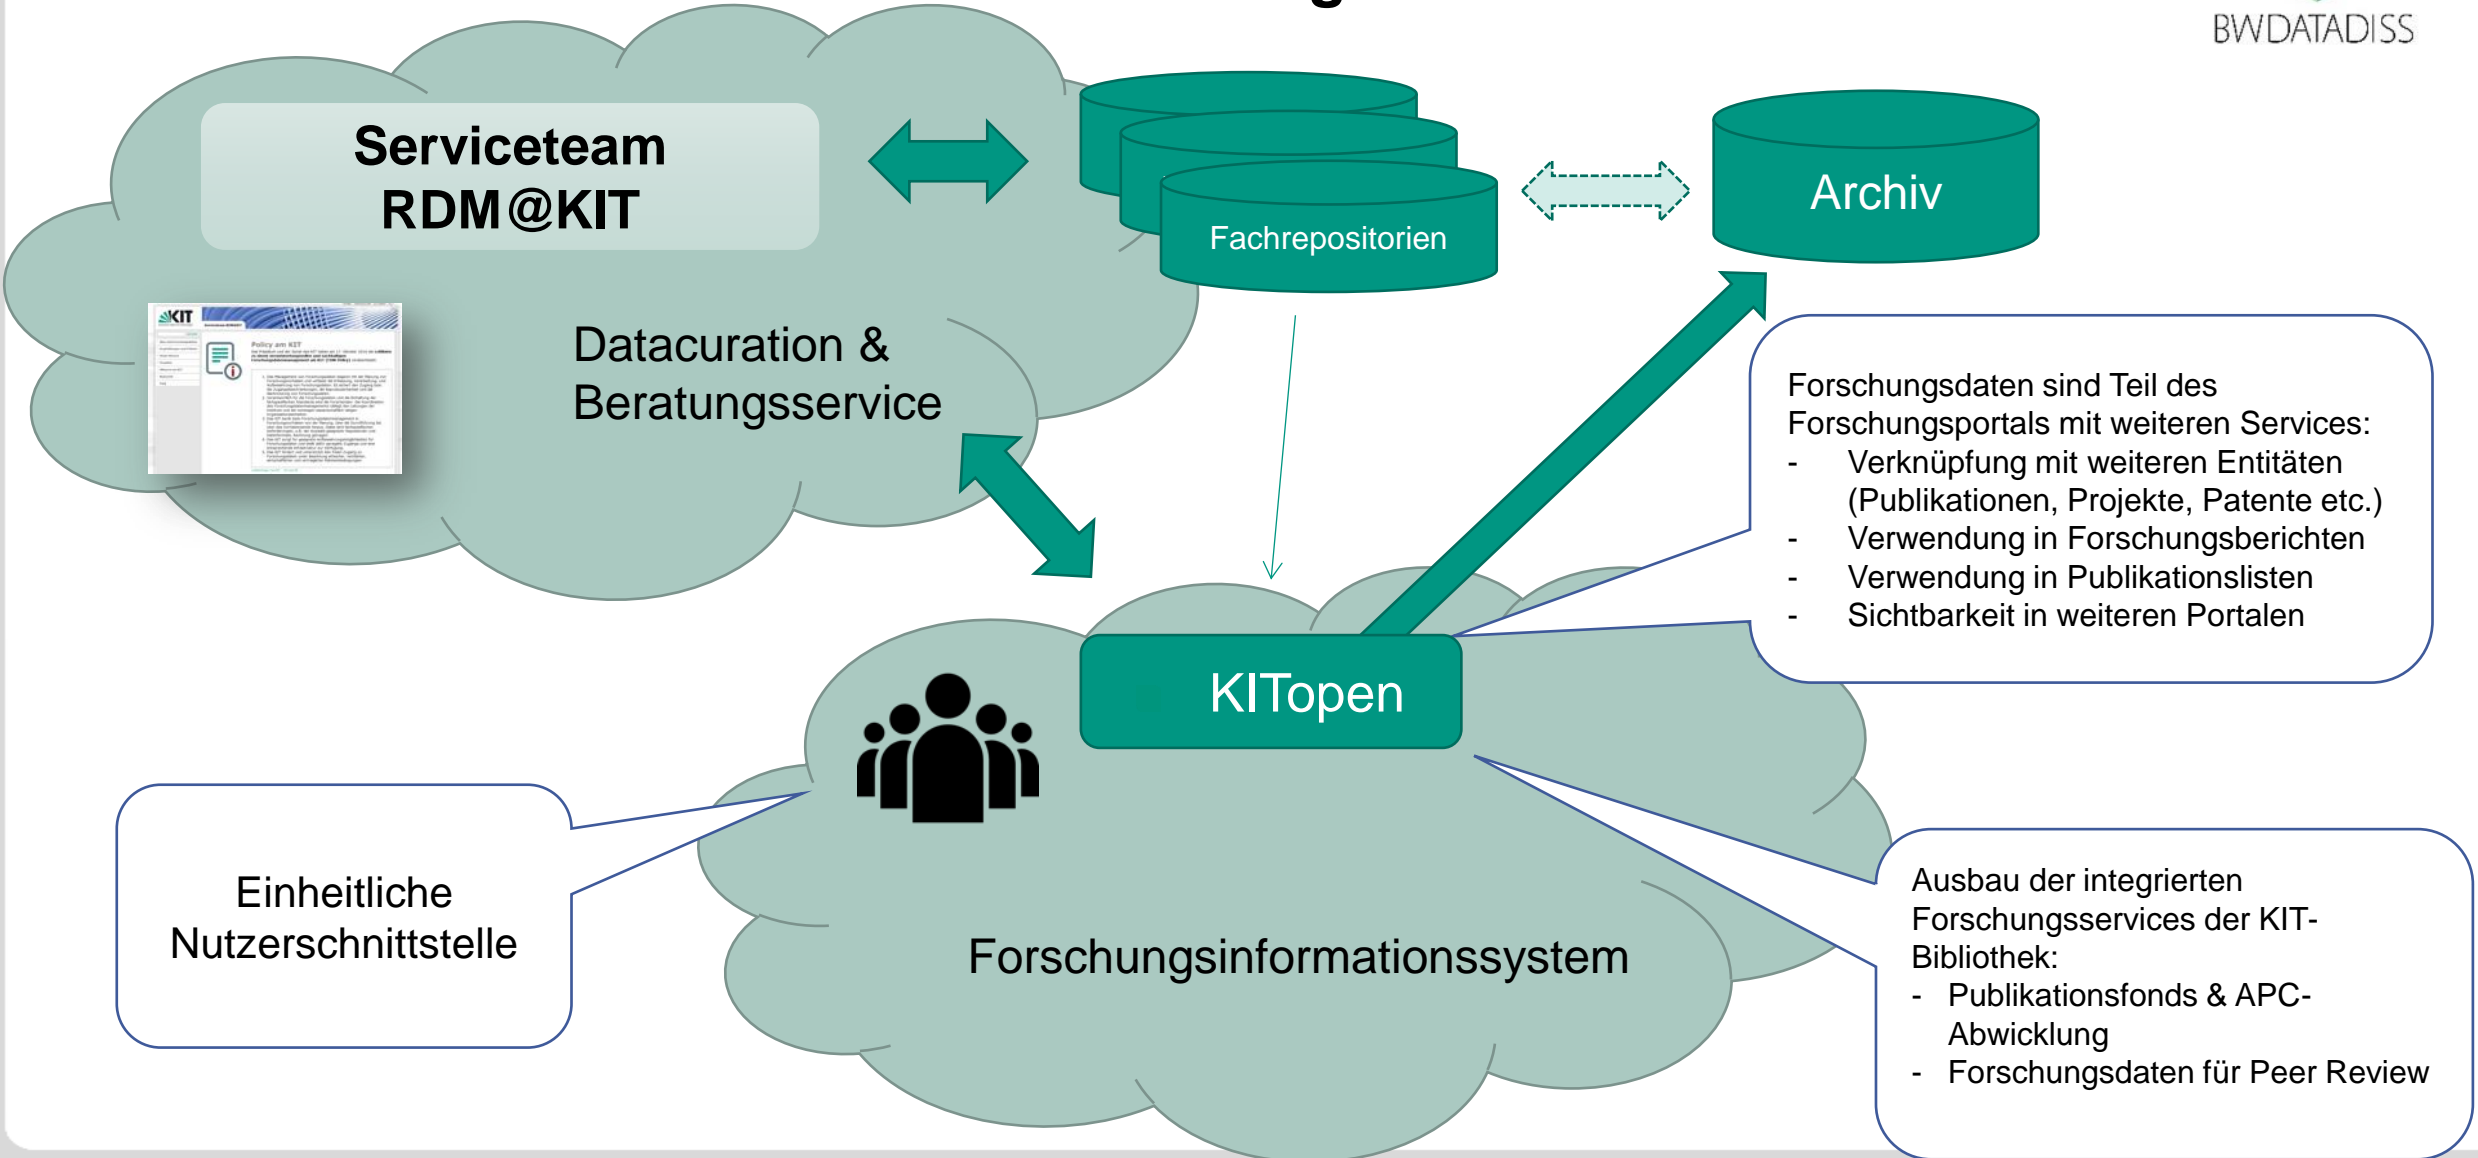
BWDATADISS

Serviceteam RDM@KIT

Fachrepositorien

Archiv

Datacuration & Beratungsservice

Forschungsdaten sind Teil des Forschungsportals mit weiteren Services:
- Verknüpfung mit weiteren Entitäten (Publikationen, Projekte, Patente etc.)
- Verwendung in Forschungsberichten
- Verwendung in Publikationslisten
- Sichtbarkeit in weiteren Portalen

KITopen

Einheitliche Nutzerschnittstelle

Forschungsinformationssystem

Ausbau der integrierten Forschungsservices der KIT-Bibliothek:
- Publikationsfonds & APC-Abwicklung
- Forschungsdaten für Peer Review